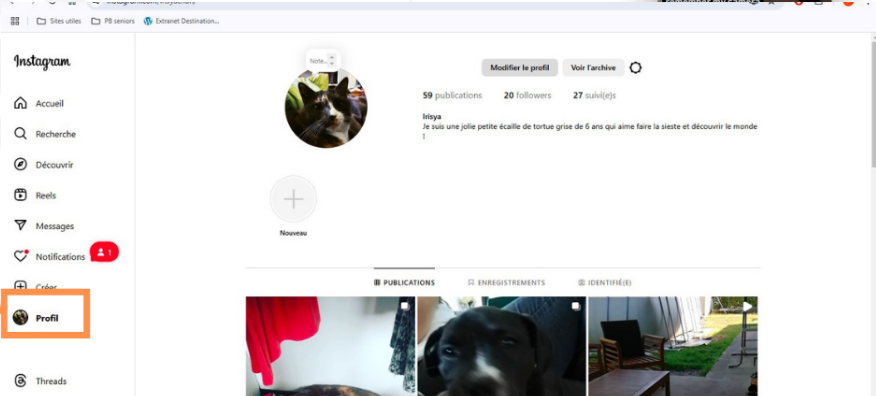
Sites utiles
PB seniors
Extranet Destination...

Instagram

Accueil
Recherche
Découvrir
Reels
Messages
Notifications 1
Créer
Profil

Threads

Note...

Modifier le profil
Voir l'archive

59 publications 20 followers 27 suivi(e)s

Irisya
Je suis une jolie petite écaille de tortue grise de 6 ans qui aime faire la sieste et découvrir le monde !

Nouveau

PUBLICATIONS
ENREGISTREMENTS
IDENTIFIÉ(E)